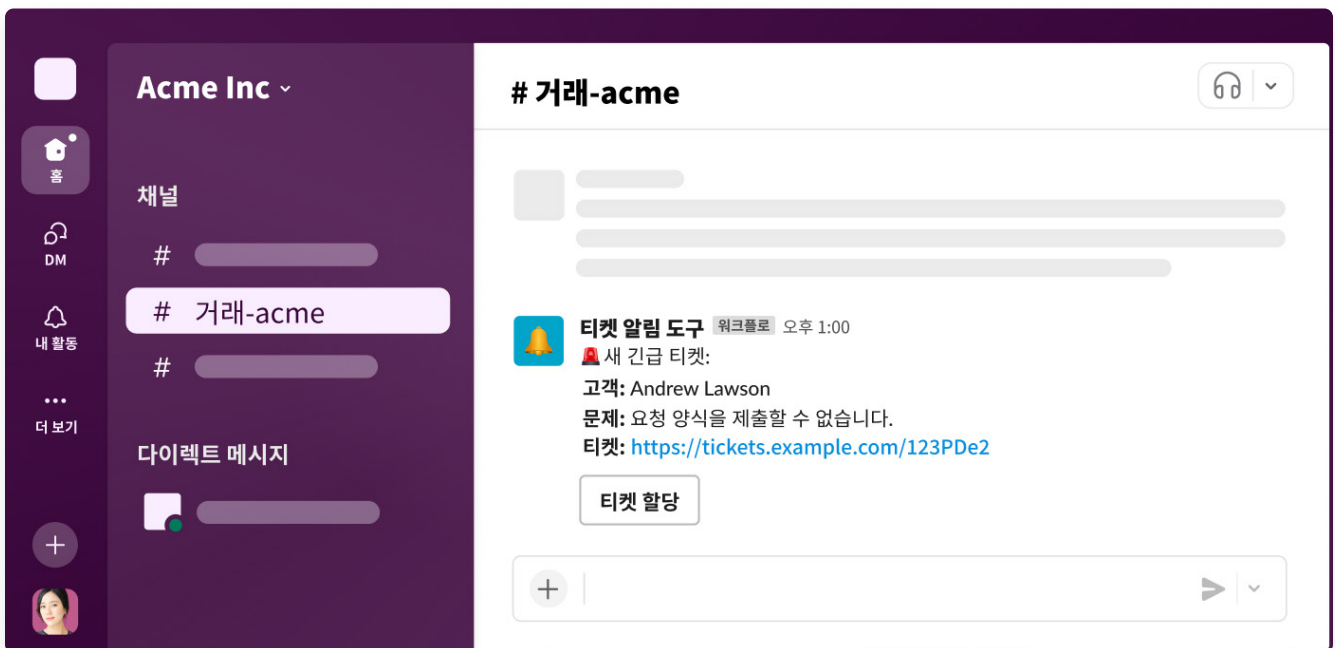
홈

DM

내 활동

더 보기

Acme Inc

채널

#

# 거래-acme

#

다이렉트 메시지

# 거래-acme

티켓 알림 도구 워크플로 오후 1:00
🚨새 긴급 티켓:
**고객:** Andrew Lawson
**문제:** 요청 양식을 제출할 수 없습니다.
**티켓:** https://tickets.example.com/123PDe2

티켓 할당